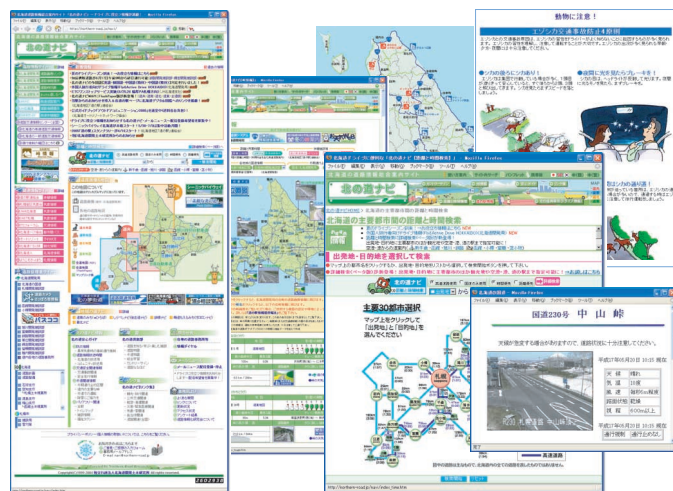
北の道ナビ

動物に注意！

エゾシカ交通事故防止運動

北海道の主要都市間の距離と時間検索

出発地・目的地を選択して検索

主要30都市選択

マップ上をクリックして「出発地」と「目的地」を選んでください

北の道ナビ

札幌

国道230号 中山峠

ファイル(F) 編集(E) 表示(V) 履歴(S) ブックマーク(B) ツール(T) ヘルプ(H)

天候
気温
路面
視程

Mozilla Firefox